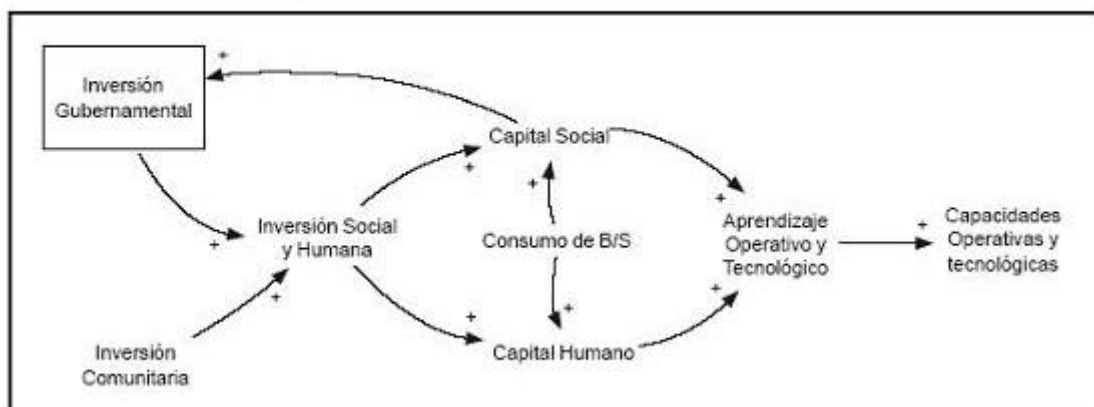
Inversión Gubernamental

+

Capital Social

+

+

Inversión Social y Humana

+

Consumo de B/S

+

Aprendizaje Operativo y Tecnológico

+

Capacidades Operativas y tecnológicas

+

+

+

+

Inversión Comunitaria

Capital Humano